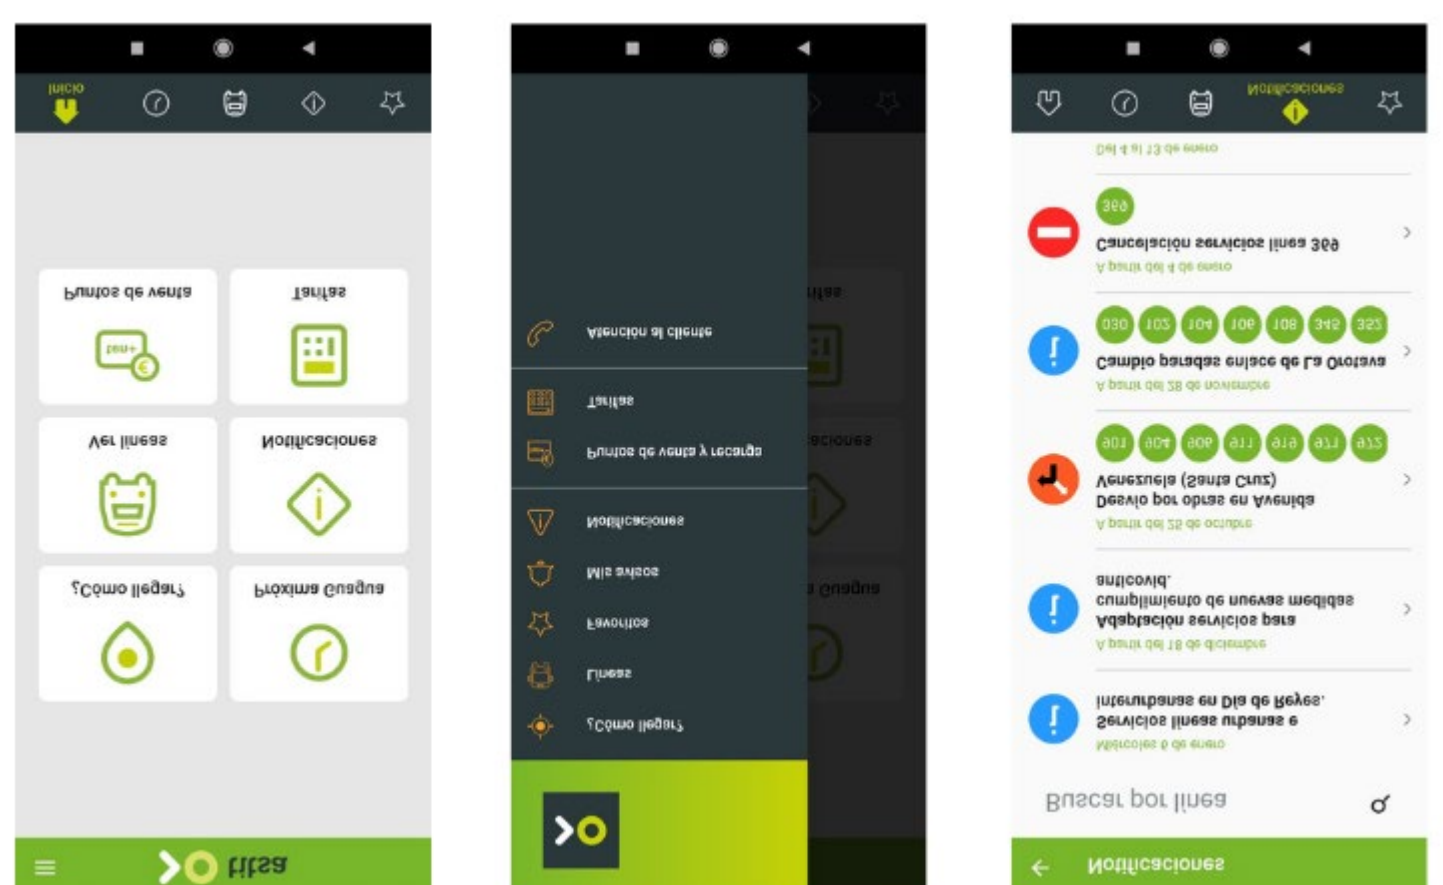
Inicio

Puntos de venta

Tarifas

Ver líneas

Notificaciones

¿Cómo llegar?

Próxima Guagua

titsa

Atención al cliente

Tarifas

Puntos de venta y recarga

Notificaciones

Mis avisos

Favoritos

Líneas

¿Cómo llegar?

Notificaciones

Del 4 al 13 de enero

369

Cancelación servicios línea 369

A partir del 4 de enero

030 102 104 106 108 342 322

Cambio paradas enlace de La Orotava

A partir del 28 de noviembre

901 904 909 911 916 971 972

Desvío por obras en Avenida Venezuela (Santa Cruz)

A partir del 25 de octubre

Adaptación servicios para cumplimiento de nuevas medidas anticovid.

A partir del 18 de diciembre

Servicios líneas urbanas e interurbanas en Día de Reyes.

Miércoles 6 de enero

Buscar por línea

Notificaciones